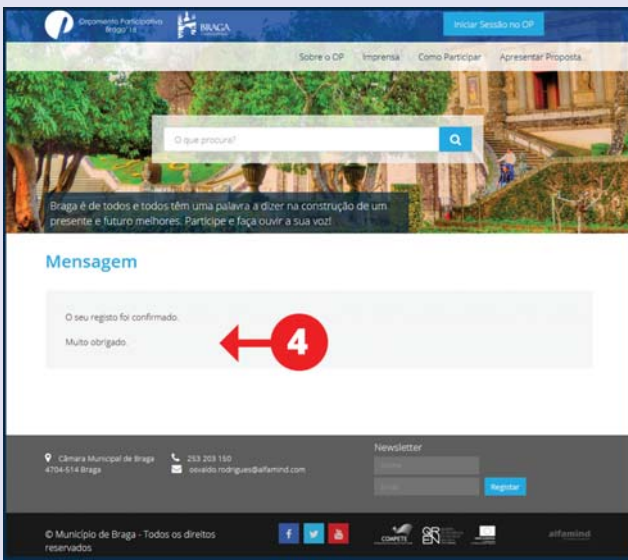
Orçamento Participativo Braga '18

BRAGA

Iniciar Sessão no OP

Sobre o OP Imprensa Como Participar Apresentar Proposta

O que procura?

Braga é de todos e todos têm uma palavra a dizer na construção de um presente e futuro melhores. Participe e faça ouvir a sua voz!

Mensagem

O seu registo foi confirmado.

Muito obrigado.

4

Câmara Municipal de Braga 4704-514 Braga

253 203 150

osvaldo.rodrigues@alfamind.com

Newsletter

Nome

Email

Registar

© Município de Braga - Todos os direitos reservados

COMPETE

alfamind